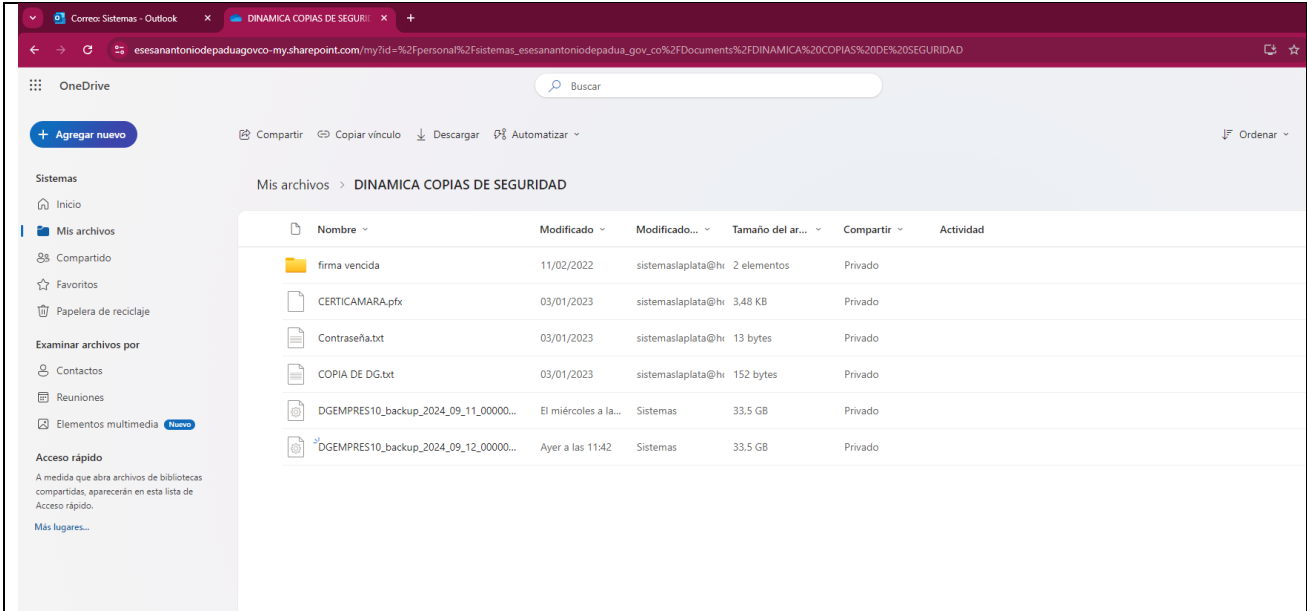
Correo: Sistemas - Outlook
DINAMICA COPIAS DE SEGURID
esesanantoniodepaduagovco-my.sharepoint.com/my?id=%2Fpersonal%2Fsistemas_esesanantoniodepadua_gov_co%2FDocuments%2FDINAMICA%20COPIAS%20DE%20SEGURIDAD

OneDrive
Buscar

+ Agregar nuevo
Compartir
Copiar vínculo
Descargar
Automatizar
Ordenar

Sistemas
Inicio
Mis archivos
Compartido
Favoritos
Papelera de reciclaje

Examinar archivos por
Contactos
Reuniones
Elementos multimedia Nuevo

Acceso rápido
A medida que abra archivos de bibliotecas compartidas, aparecerán en esta lista de Acceso rápido.
Más lugares...

Mis archivos > DINAMICA COPIAS DE SEGURIDAD

| Nombre | Modificado | Modificado... | Tamaño del ar... | Compartir | Actividad |
|---|---|---|---|---|---|
| firma vencida | 11/02/2022 | sistemaslaplata@h | 2 elementos | Privado | |
| CERTICAMARA.pfx | 03/01/2023 | sistemaslaplata@h | 3,48 KB | Privado | |
| Contraseña.txt | 03/01/2023 | sistemaslaplata@h | 13 bytes | Privado | |
| COPIA DE DG.txt | 03/01/2023 | sistemaslaplata@h | 152 bytes | Privado | |
| DGEMPRES10_backup_2024_09_11_00000... | El miércoles a la... | Sistemas | 33,5 GB | Privado | |
| DGEMPRES10_backup_2024_09_12_00000... | Ayer a las 11:42 | Sistemas | 33,5 GB | Privado | |